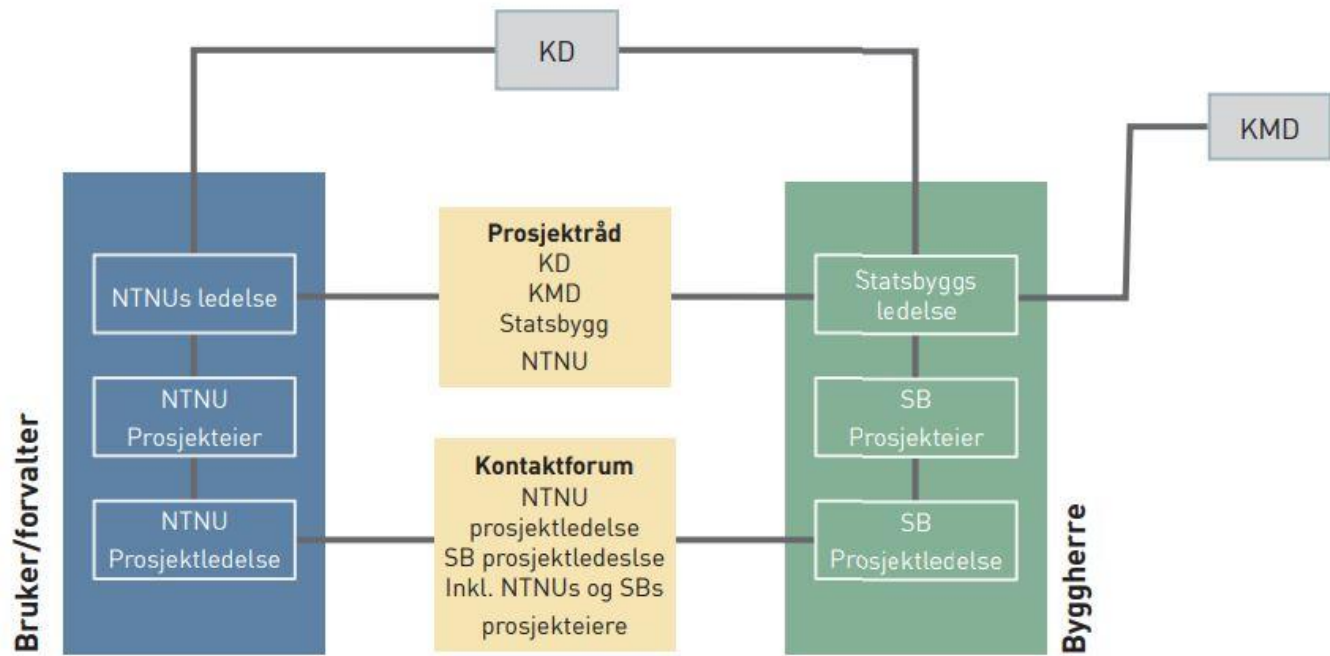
KD

KMD

NTNUs ledelse

NTNU Prosjekteier

NTNU Prosjektledelse

Bruker/forvalter

**Prosjektråd**
KD
KMD
Statsbygg
NTNU

**Kontaktforum**
NTNU
prosjektledelse
SB prosjektledeslse
Inkl. NTNUs og SBs
prosjekteiere

Statsbyggs ledelse

SB Prosjekteier

SB Prosjektledelse

Byggherre